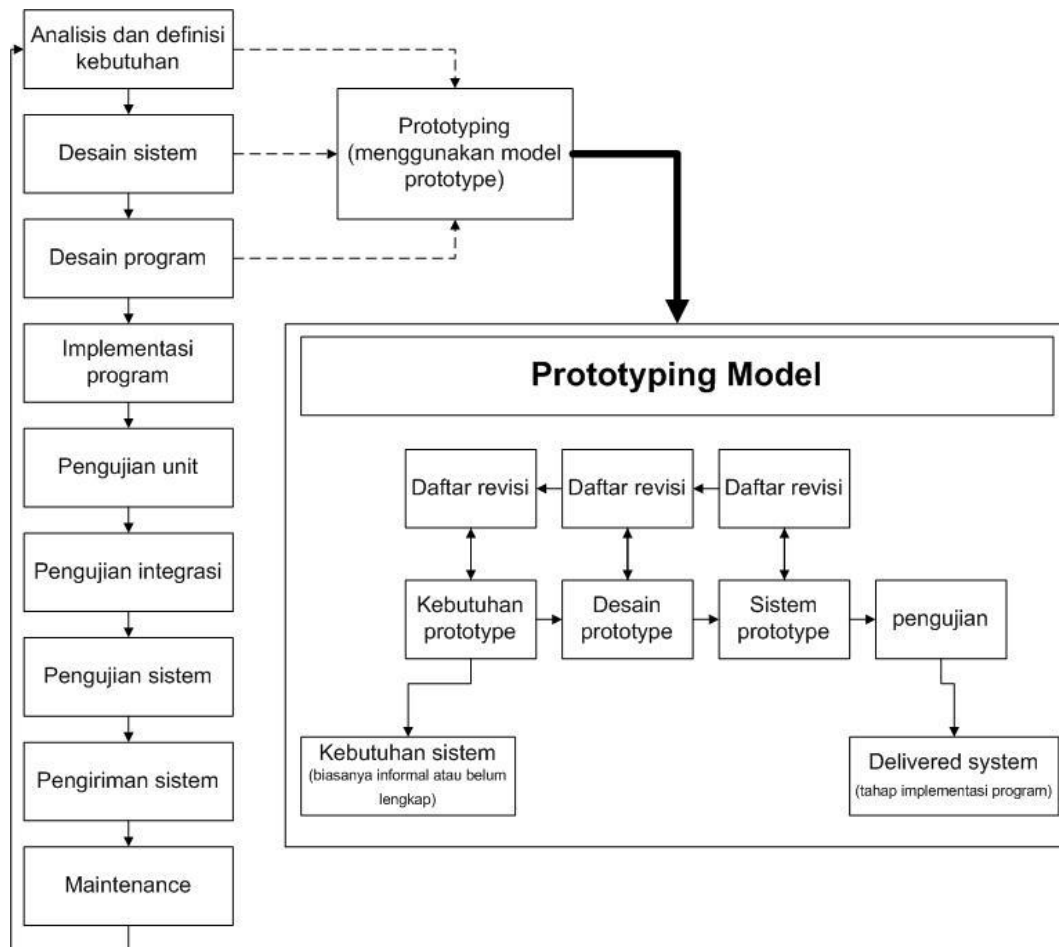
Analisis dan definisi kebutuhan

Desain sistem

Desain program

Implementasi program

Pengujian unit

Pengujian integrasi

Pengujian sistem

Pengiriman sistem

Maintenance

Prototyping (menggunakan model prototype)

Prototyping Model

Daftar revisi

Daftar revisi

Daftar revisi

Kebutuhan prototype

Desain prototype

Sistem prototype

pengujian

Kebutuhan sistem
(biasanya informal atau belum lengkap)

Delivered system
(tahap implementasi program)